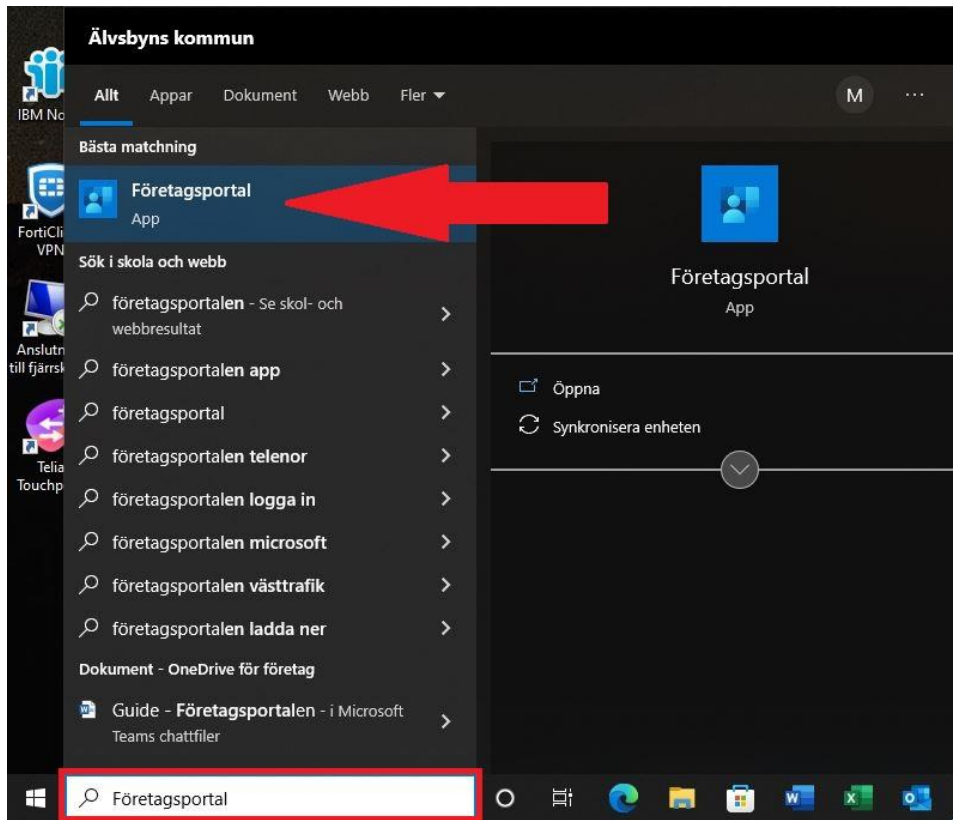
IBM No

FortiCli VPN

Anslutn till fjärrsk

Telia Touchp

Älvsbyns kommun

Allt Appar Dokument Webb Fler

M ...

Bästa matchning

Företagsportal
App

Sök i skola och webb

företagsportalen - Se skol- och webbresultat

företagsportalen app

företagsportal

företagsportalen telenor

företagsportalen logga in

företagsportalen microsoft

företagsportalen västtrafik

företagsportalen ladda ner

Dokument - OneDrive för företag

Guide - Företagsportalen - i Microsoft Teams chattfiler

Företagsportal
App

Öppna

Synkronisera enheten

Företagsportal